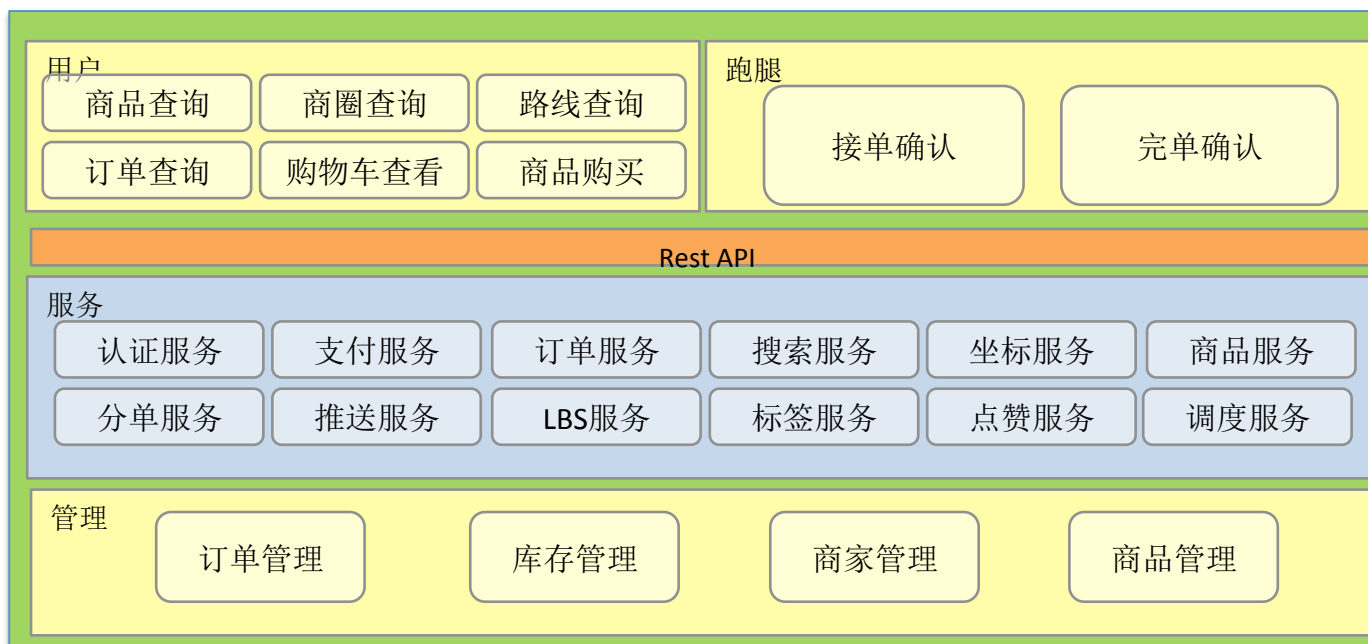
用户

商品查询 商圈查询 路线查询

订单查询 购物车查看 商品购买

跑腿

接单确认 完单确认

Rest API

服务

认证服务 支付服务 订单服务 搜索服务 坐标服务 商品服务

分单服务 推送服务 LBS服务 标签服务 点赞服务 调度服务

管理

订单管理 库存管理 商家管理 商品管理